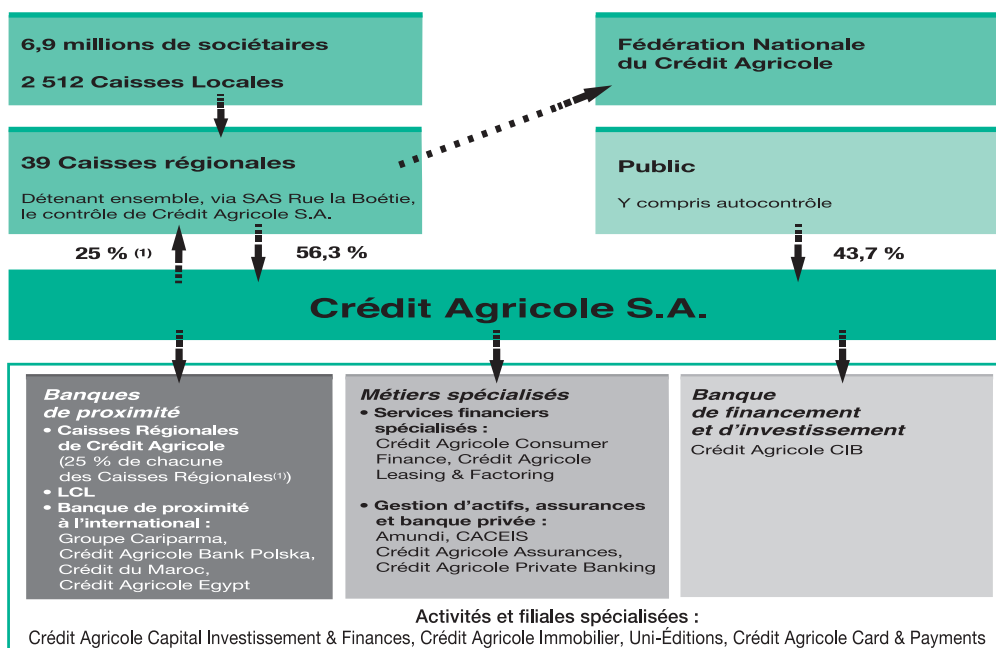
6,9 millions de sociétaires

2 512 Caisses Locales

Fédération Nationale du Crédit Agricole

39 Caisses régionales

Détenant ensemble, via SAS Rue la Boétie, le contrôle de Crédit Agricole S.A.

Public

Y compris autocontrôle

25 % (1)

56,3 %

43,7 %

Crédit Agricole S.A.

Banques de proximité

• Caisses Régionales de Crédit Agricole (25 % de chacune des Caisses Régionales(1))
• LCL
• Banque de proximité à l'international : Groupe Cariparma, Crédit Agricole Bank Polska, Crédit du Maroc, Crédit Agricole Egypt

Métiers spécialisés

• Services financiers spécialisés : Crédit Agricole Consumer Finance, Crédit Agricole Leasing & Factoring

• Gestion d'actifs, assurances et banque privée : Amundi, CACEIS Crédit Agricole Assurances, Crédit Agricole Private Banking

Banque de financement et d'investissement

Crédit Agricole CIB

Activités et filiales spécialisées :
Crédit Agricole Capital Investissement & Finances, Crédit Agricole Immobilier, Uni-Éditions, Crédit Agricole Card & Payments